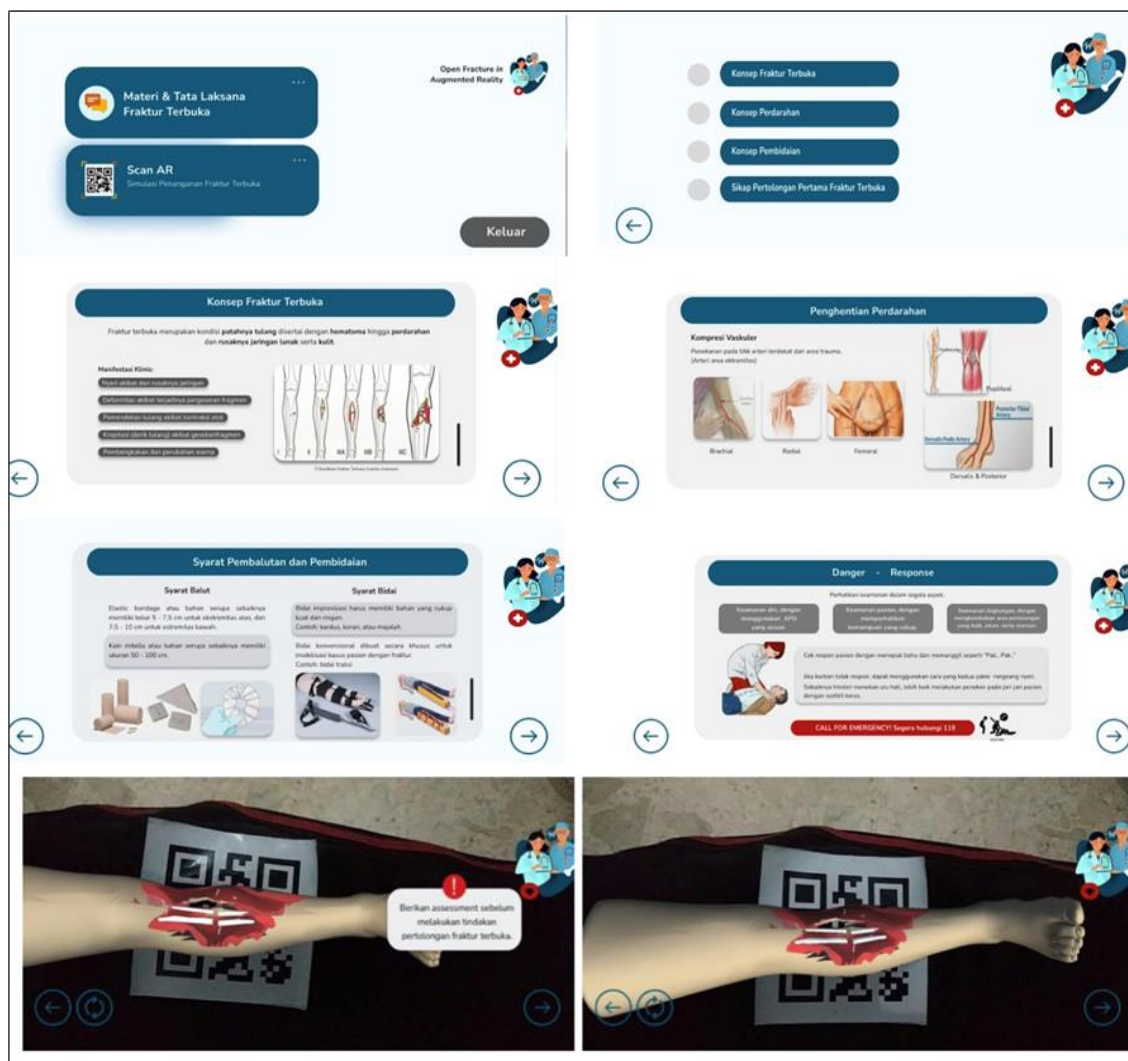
Materi & Tata Laksana Fraktur Terbuka

Scan AR
Simulasi Penanganan Fraktur Terbuka

Open Fracture in Augmented Reality

Keluar

Konsep Fraktur Terbuka

Konsep Perdarahan

Konsep Pembidaian

Sikap Pertolongan Pertama Fraktur Terbuka

Konsep Fraktur Terbuka

Fraktur terbuka merupakan kondisi patahnya tulang disertai dengan hematoma hingga perdarahan dan rusaknya jaringan lunak serta kulit.

Manifestasi Klinis:

Nyeri akibat dari rusaknya jaringan

Deformitas akibat terjadinya pergeseran fragmen

Pemendekan tulang akibat kontraksi otot

Krepitasi (derik tulang) akibat gesekan fragmen

Pembengkakan dan perubahan warna

I II IIIA IIIB IIIC

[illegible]

Penghentian Perdarahan

Kompresi Vaskuler

Penekanan pada titik arteri terdekat dari area trauma. (Arteri area ekstremitas)

Brachial Radial Femoral

Popliteal

Posterior Tibial Artery

Dorsalis Pedis Artery

Dorsalis & Posterior

Syarat Pembalutan dan Pembidaian

Syarat Balut

Elastic bandage atau bahan serupa sebaiknya memiliki lebar 5 - 7,5 cm untuk ekstremitas atas, dan 7,5 - 10 cm untuk ekstremitas bawah.

Kain mitella atau bahan serupa sebaiknya memiliki ukuran 50 - 100 cm.

Syarat Bidai

Bidai improvisasi harus memiliki bahan yang cukup kuat dan ringan.
Contoh: kardus, koran, atau majalah.

Bidai konvensional dibuat secara khusus untuk mobilisasi kasus pasien dengan fraktur.
Contoh: bidai traksi

Danger - Response

Perhatikan keamanan dalam segala aspek.

Keamanan diri, dengan menggunakan APD yang sesuai.

Keamanan pasien, dengan memperhatikan kemampuan yang cukup.

Keamanan lingkungan, dengan mengkondisikan area pertolongan yang baik, aman, serta nyaman.

Cek respon pasien dengan menepuk bahu dan memanggil seperti "Pak.. Pak.."

Jika korban tidak respon, dapat menggunakan cara yang ketiga yakni rangsang nyeri. Sebaiknya tindari menekan ulu hati, lebih baik melakukan penekan pada jari-jari pasien dengan sedikit keras.

CALL FOR EMERGENCY! Segera hubungi 119

Berikan assessment sebelum melakukan tindakan pertolongan fraktur terbuka.